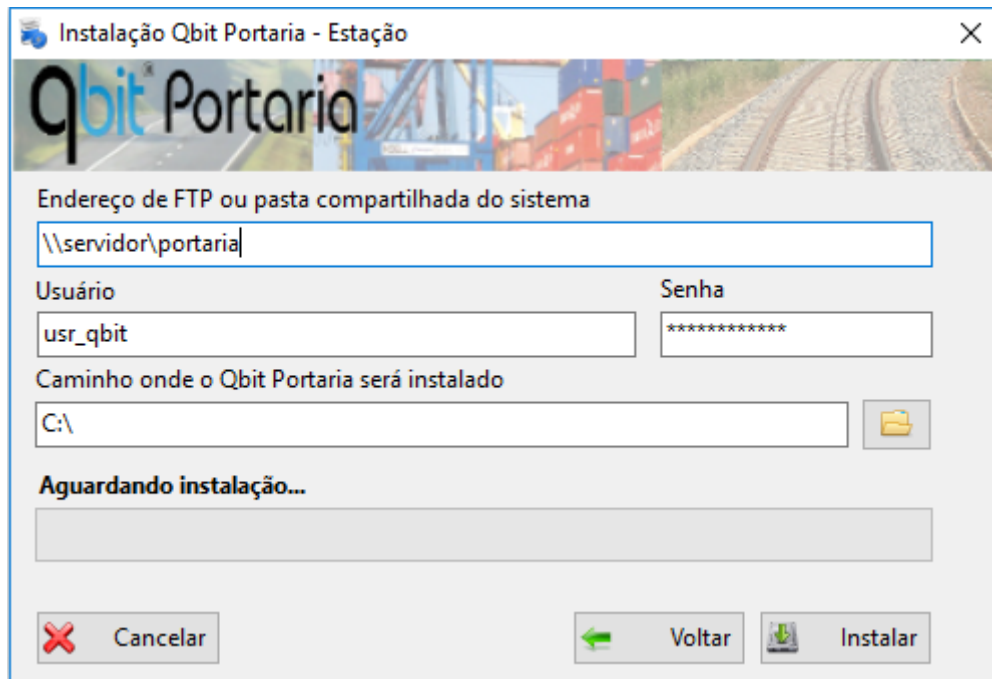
Instalação Qbit Portaria - Estação

Qbit® Portaria

Endereço de FTP ou pasta compartilhada do sistema

\\servidor\portaria

Usuário

usr_qbit

Senha

************

Caminho onde o Qbit Portaria será instalado

C:\

Aguardando instalação...

Cancelar

Voltar

Instalar